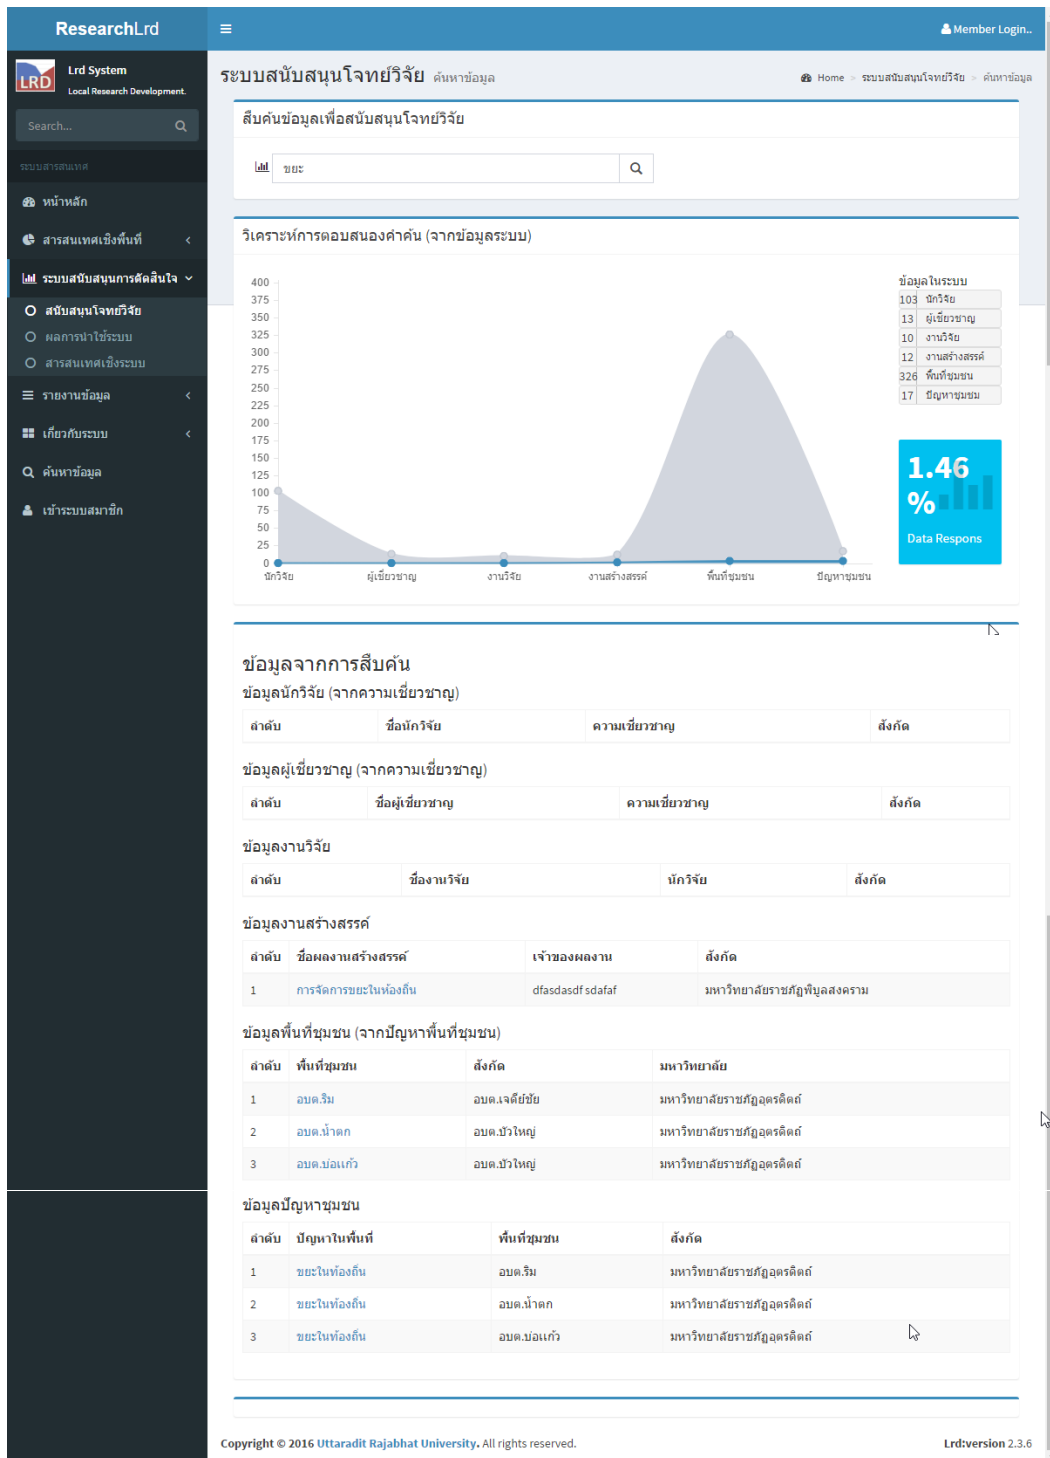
ResearchLrd

Member Login..

LRD Lrd System
Local Research Development.

Search...

ระบบสารสนเทศ

หน้าหลัก

สารสนเทศเชิงพื้นที่

ระบบสนับสนุนการตัดสินใจ

สนับสนุนโจทย์วิจัย

ผลการนำใช้ระบบ

สารสนเทศเชิงระบบ

รายงานข้อมูล

เกี่ยวกับระบบ

ค้นหาข้อมูล

เข้าระบบสมาชิก

ระบบสนับสนุนโจทย์วิจัย ค้นหาข้อมูล

Home > ระบบสนับสนุนโจทย์วิจัย > ค้นหาข้อมูล

สืบค้นข้อมูลเพื่อสนับสนุนโจทย์วิจัย

ขยะ

วิเคราะห์การตอบสนองคำค้น (จากข้อมูลระบบ)

400
375
350
325
300
275
250
225
200
175
150
125
100
75
50
25
0

นักวิจัย ผู้เชี่ยวชาญ งานวิจัย งานสร้างสรรค์ พื้นที่ชุมชน ปัญหาชุมชน

ข้อมูลในระบบ

| | |
|---|---|
| 103 | นักวิจัย |
| 13 | ผู้เชี่ยวชาญ |
| 10 | งานวิจัย |
| 12 | งานสร้างสรรค์ |
| 326 | พื้นที่ชุมชน |
| 17 | ปัญหาชุมชน |

1.46 %
Data Respons

ข้อมูลจากการสืบค้น

ข้อมูลนักวิจัย (จากความเชี่ยวชาญ)

| ลำดับ | ชื่อนักวิจัย | ความเชี่ยวชาญ | สังกัด |
|---|---|---|---|

ข้อมูลผู้เชี่ยวชาญ (จากความเชี่ยวชาญ)

| ลำดับ | ชื่อผู้เชี่ยวชาญ | ความเชี่ยวชาญ | สังกัด |
|---|---|---|---|

ข้อมูลงานวิจัย

| ลำดับ | ชื่องานวิจัย | นักวิจัย | สังกัด |
|---|---|---|---|

ข้อมูลงานสร้างสรรค์

| ลำดับ | ชื่อผลงานสร้างสรรค์ | เจ้าของผลงาน | สังกัด |
|---|---|---|---|
| 1 | การจัดการขยะในท้องถิ่น | dfasdasdf sdafaf | มหาวิทยาลัยราชภัฏพิบูลสงคราม |

ข้อมูลพื้นที่ชุมชน (จากปัญหาพื้นที่ชุมชน)

| ลำดับ | พื้นที่ชุมชน | สังกัด | มหาวิทยาลัย |
|---|---|---|---|
| 1 | อบต.ริม | อบต.เจดีย์ชัย | มหาวิทยาลัยราชภัฏอุตรดิตถ์ |
| 2 | อบต.น้ำตก | อบต.บัวใหญ่ | มหาวิทยาลัยราชภัฏอุตรดิตถ์ |
| 3 | อบต.บ่อแก้ว | อบต.บัวใหญ่ | มหาวิทยาลัยราชภัฏอุตรดิตถ์ |

ข้อมูลปัญหาชุมชน

| ลำดับ | ปัญหาในพื้นที่ | พื้นที่ชุมชน | สังกัด |
|---|---|---|---|
| 1 | ขยะในท้องถิ่น | อบต.ริม | มหาวิทยาลัยราชภัฏอุตรดิตถ์ |
| 2 | ขยะในท้องถิ่น | อบต.น้ำตก | มหาวิทยาลัยราชภัฏอุตรดิตถ์ |
| 3 | ขยะในท้องถิ่น | อบต.บ่อแก้ว | มหาวิทยาลัยราชภัฏอุตรดิตถ์ |

Copyright © 2016 Uttaradit Rajabhat University. All rights reserved.

Lrd:version 2.3.6